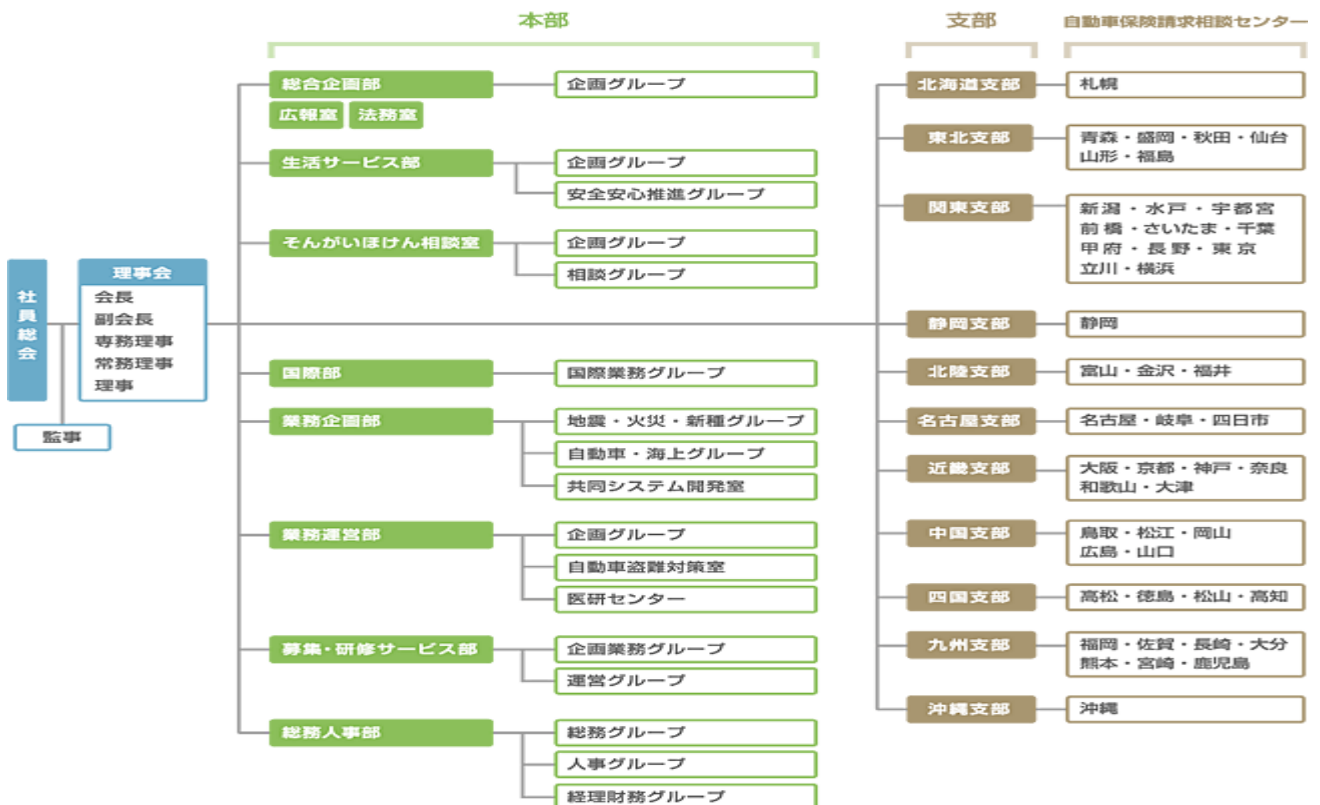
本部

支部

自動車保険請求相談センター

社員総会

理事会
会長
副会長
専務理事
常務理事
理事

監事

総合企画部
企画グループ

広報室

法務室

生活サービス部
企画グループ
安全安心推進グループ

そんがいほけん相談室
企画グループ
相談グループ

国際部
国際業務グループ

業務企画部
地震・火災・新種グループ
自動車・海上グループ
共同システム開発室

業務運営部
企画グループ
自動車盗難対策室
医研センター

募集・研修サービス部
企画業務グループ
運営グループ

総務人事部
総務グループ
人事グループ
経理財務グループ

北海道支部
札幌

東北支部
青森・盛岡・秋田・仙台
山形・福島

関東支部
新潟・水戸・宇都宮
前橋・さいたま・千葉
甲府・長野・東京
立川・横浜

静岡支部
静岡

北陸支部
富山・金沢・福井

名古屋支部
名古屋・岐阜・四日市

近畿支部
大阪・京都・神戸・奈良
和歌山・大津

中国支部
鳥取・松江・岡山
広島・山口

四国支部
高松・徳島・松山・高知

九州支部
福岡・佐賀・長崎・大分
熊本・宮崎・鹿児島

沖縄支部
沖縄